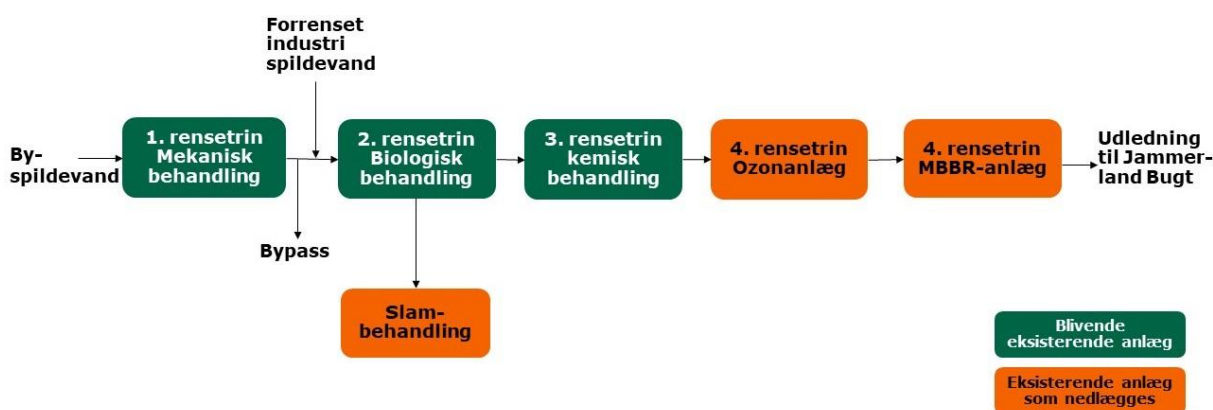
Forrenset industri spildevand

By-spildevand

1. rensetrin Mekanisk behandling

2. rensetrin Biologisk behandling

3. rensetrin kemisk behandling

4. rensetrin Ozonanlæg

4. rensetrin MBBR-anlæg

Udledning til Jammerland Bugt

Bypass

Slam-behandling

Blivende eksisterende anlæg

Eksisterende anlæg som nedlægges